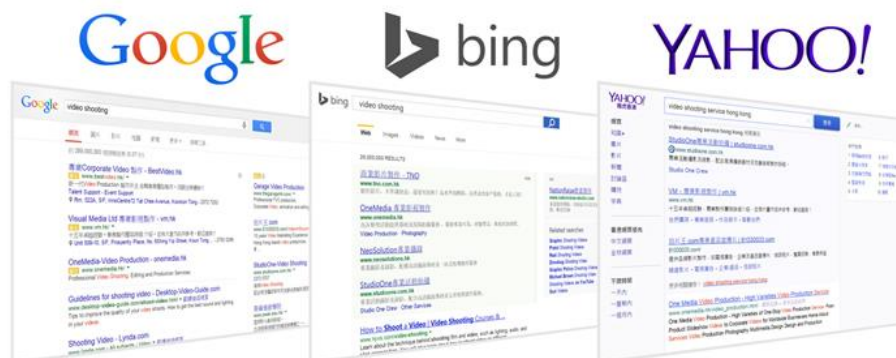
Google

bing

YAHOO!

Google video shooting

香港Corporate Video 製作 - BestVideo.hk

Visual Media Ltd 專業錄影製作 - vm.hk

OneMedia-Video Production - onemedia.hk

Guidelines for shooting video - Desktop-Video-Guide.com

Shooting Video - Lynda.com

bing video shooting

OneMedia 專業錄影製作

NeoSolution 專業攝錄

StudioOne 專業視頻拍攝

How to Shoot a Video | Video Shooting Courses &

YAHOO! video shooting service hong kong

StudioOne 專業錄影及攝影 | studioone.com.hk

VM - 專業攝影 vm.hk

OneMedia Video Production - High Varieties Video Production Service